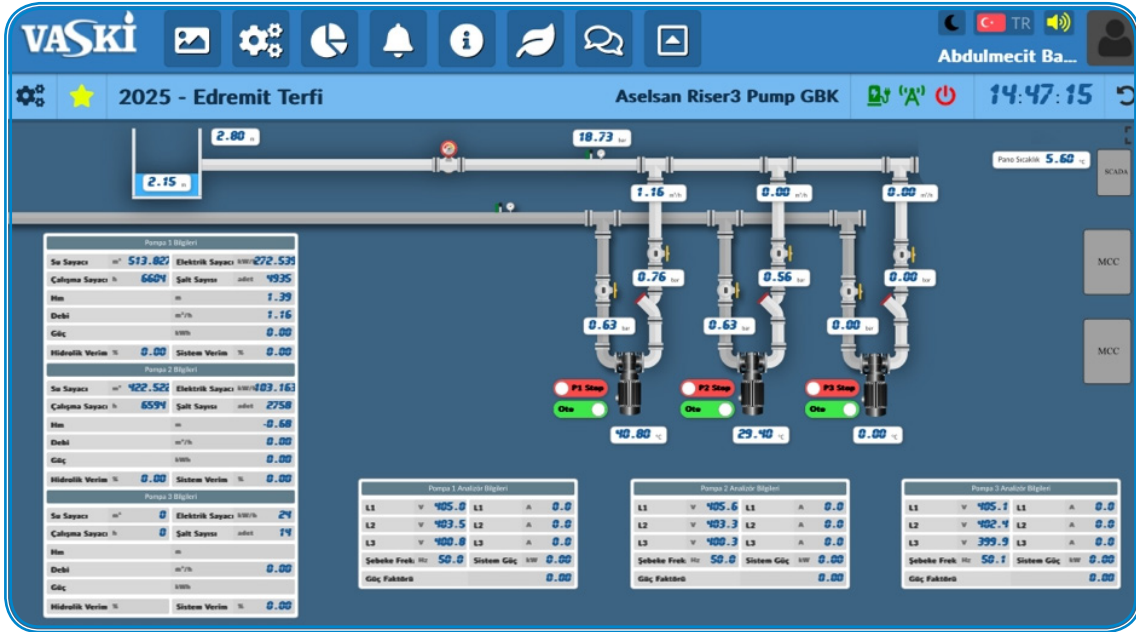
VASKİ

TR

Abdulmecit Ba...

2025 - Edremit Terfi

Aselsan Riser3 Pump GBK

14:47:15

2.80 m

2.15 m

18.73 bar

1.16 m³/h

0.00 m³/h

0.00 m³/h

Pano Sıcaklık 5.60 °C

SCADA

MCC

MCC

0.76 bar

0.56 bar

0.00 bar

0.63 bar

0.63 bar

0.00 bar

P1 Stop

Oto

P2 Stop

Oto

P3 Stop

Oto

40.80 °C

29.40 °C

0.00 °C

Pompa 1 Bilgileri

| | | | | | |
|---|---|---|---|---|---|
| Su Sayacı | m³ | 513.827 | Elektrik Sayacı | kWh | 272.539 |
| Çalışma Sayacı | h | 6604 | Şalt Sayısı | adet | 4935 |
| Hm | | | m | | 1.39 |
| Debi | | | m³/h | | 1.16 |
| Güç | | | kWh | | 0.00 |
| Hidrolik Verim | % | 0.00 | Sistem Verim | % | 0.00 |

Pompa 2 Bilgileri

| | | | | | |
|---|---|---|---|---|---|
| Su Sayacı | m³ | 422.522 | Elektrik Sayacı | kWh | 403.163 |
| Çalışma Sayacı | h | 6594 | Şalt Sayısı | adet | 2758 |
| Hm | | | m | | -0.68 |
| Debi | | | m³/h | | 0.00 |
| Güç | | | kWh | | 0.00 |
| Hidrolik Verim | % | 0.00 | Sistem Verim | % | 0.00 |

Pompa 3 Bilgileri

| | | | | | |
|---|---|---|---|---|---|
| Su Sayacı | m³ | 0 | Elektrik Sayacı | kWh | 24 |
| Çalışma Sayacı | h | 0 | Şalt Sayısı | adet | 14 |
| Hm | | | m | | |
| Debi | | | m³/h | | 0.00 |
| Güç | | | kWh | | |
| Hidrolik Verim | % | | Sistem Verim | % | 0.00 |

Pompa 1 Analizör Bilgileri

| | | | | | |
|---|---|---|---|---|---|
| L1 | V | 405.0 | L1 | A | 0.0 |
| L2 | V | 403.5 | L2 | A | 0.0 |
| L3 | V | 400.8 | L3 | A | 0.0 |
| Şebeke Frek. | Hz | 50.0 | Sistem Güç | kW | 0.00 |
| Güç Faktörü | | | | | 0.00 |

Pompa 2 Analizör Bilgileri

| | | | | | |
|---|---|---|---|---|---|
| L1 | V | 405.6 | L1 | A | 0.0 |
| L2 | V | 403.3 | L2 | A | 0.0 |
| L3 | V | 400.3 | L3 | A | 0.0 |
| Şebeke Frek. | Hz | 50.0 | Sistem Güç | kW | 0.00 |
| Güç Faktörü | | | | | 0.00 |

Pompa 3 Analizör Bilgileri

| | | | | | |
|---|---|---|---|---|---|
| L1 | V | 405.1 | L1 | A | 0.0 |
| L2 | V | 402.4 | L2 | A | 0.0 |
| L3 | V | 399.9 | L3 | A | 0.0 |
| Şebeke Frek. | Hz | 50.1 | Sistem Güç | kW | 0.00 |
| Güç Faktörü | | | | | 0.00 |